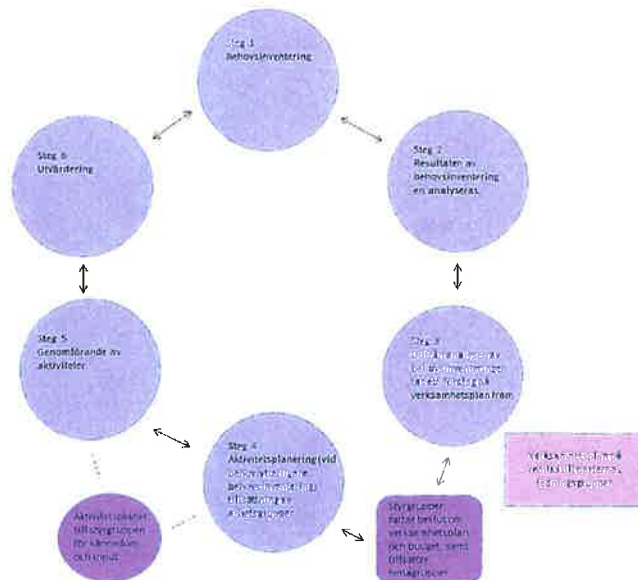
Steg 1
Behovsinventering

Steg 2
Resultaten av behovsinventering en analyseras.

Steg 3
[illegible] verksamhetsplan fram

Verksamhetsplan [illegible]

Styrgruppen fattar beslut om verksamhetsplan och budget, samt tillsätter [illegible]

Steg 4
Aktivitetsplanering (vid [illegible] tillsättning av arbetsgrupper

Aktivitetsplanen till styrgruppen för kännedom och input

Steg 5
Genomförande av aktiviteter

Steg 6
Utvärdering